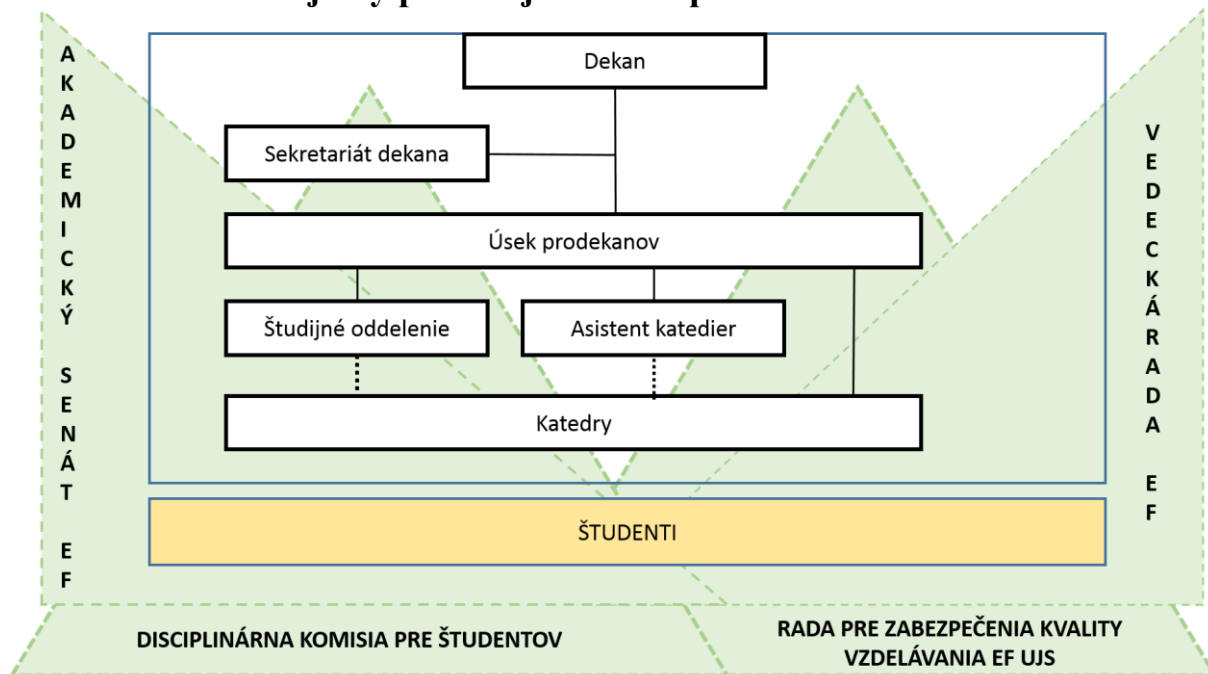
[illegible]

AKADEMICKÝ SENÁT EF

Dekan

Sekretariát dekana

Úsek prodekanov

Študijné oddelenie

Asistent katedier

Katedry

VEDECKÁ RADA EF

ŠTUDENTI

DISCIPLINÁRNA KOMISIA PRE ŠTUDENTOV

RADA PRE ZABEZPEČENIA KVALITY VZDELÁVANIA EF UJS